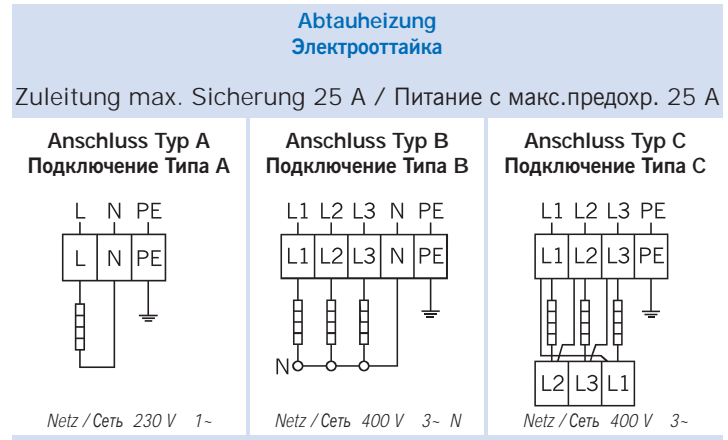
Abtauheizung
Электрооттайка

Zuleitung max. Sicherung 25 A / Питание с макс.предохр. 25 A

Anschluss Typ A
Подключение Типа A

L N PE
L N PE

Netz / Сеть 230 V 1~

Anschluss Typ B
Подключение Типа B

L1 L2 L3 N PE
L1 L2 L3 N PE

N

Netz / Сеть 400 V 3~ N

Anschluss Typ C
Подключение Типа C

L1 L2 L3 PE
L1 L2 L3 PE

L2 L3 L1

Netz / Сеть 400 V 3~